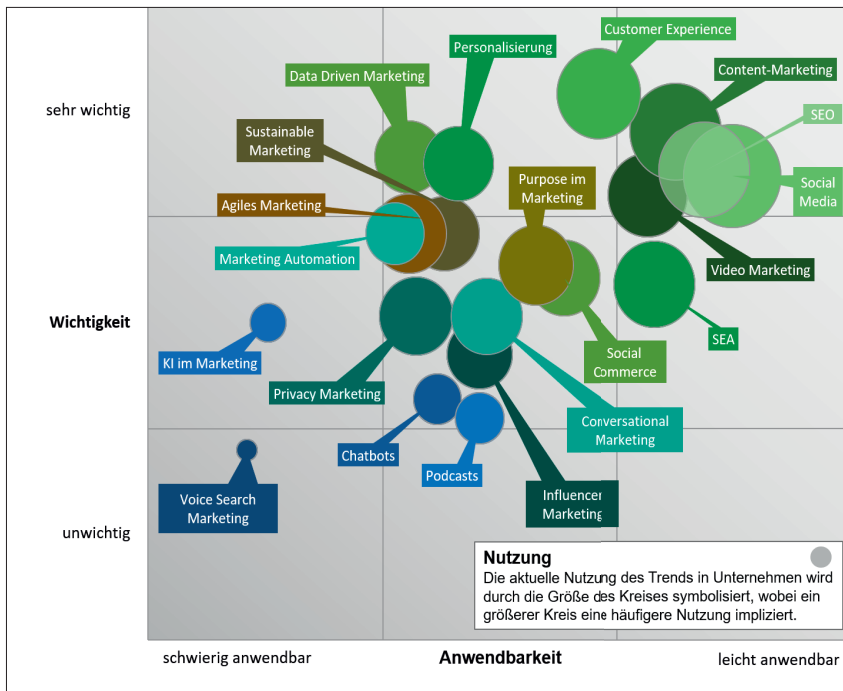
sehr wichtig

Wichtigkeit

unwichtig

Customer Experience

Personalisierung

Data Driven Marketing

Content-Marketing

SEO

Sustainable Marketing

Social Media

Purpose im Marketing

Agiles Marketing

Marketing Automation

Video Marketing

KI im Marketing

SEA

Social Commerce

Privacy Marketing

Conversational Marketing

Chatbots

Podcasts

Voice Search Marketing

Influencer Marketing

Nutzung
Die aktuelle Nutzung des Trends in Unternehmen wird durch die Größe des Kreises symbolisiert, wobei ein größerer Kreis eine häufigere Nutzung impliziert.

schwierig anwendbar

Anwendbarkeit

leicht anwendbar